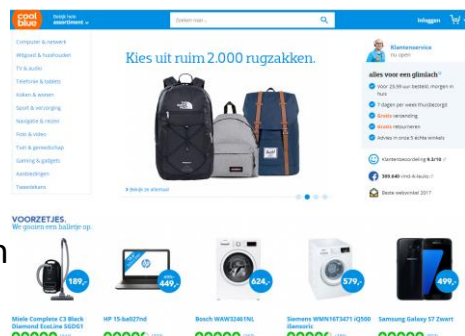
cool blue

Bekijk heel assortiment »

Zoeken naar...

Inloggen

Computer & netwerk
Witgoed & huishouden
TV & audio
Telefonie & tablets
Koken & wonen
Sport & verzorging
Navigatie & reizen
Foto & video
Tuin & gereedschap
Gaming & gadgets
Aanbiedingen
Tweedekans

Kies uit ruim 2.000 rugzakken.

Bekijk ze allemaal

Klantenservice
Nu open!

alles voor een glimlach

Voor 23.59 uur besteld, morgen in huis
7 dagen per week thuisbezorgd
Gratis verzending
Gratis retourneren
Advies in onze 5 echte winkels

Klantenbeoordeling 9,3/10
389.649 vind-ik-leuks
Beste webwinkel 2017

VOORZETJES.
We geven een balletje op.

189,-

449,-

624,-

579,-

499,-

Miele Complete C3 Black Diamond EcoLine SGDC1

HP 15-ba027nd

Bosch WAW32461NL

Siemens WMN16T3471 iQ500 iSensoric

Samsung Galaxy S7 Zwart